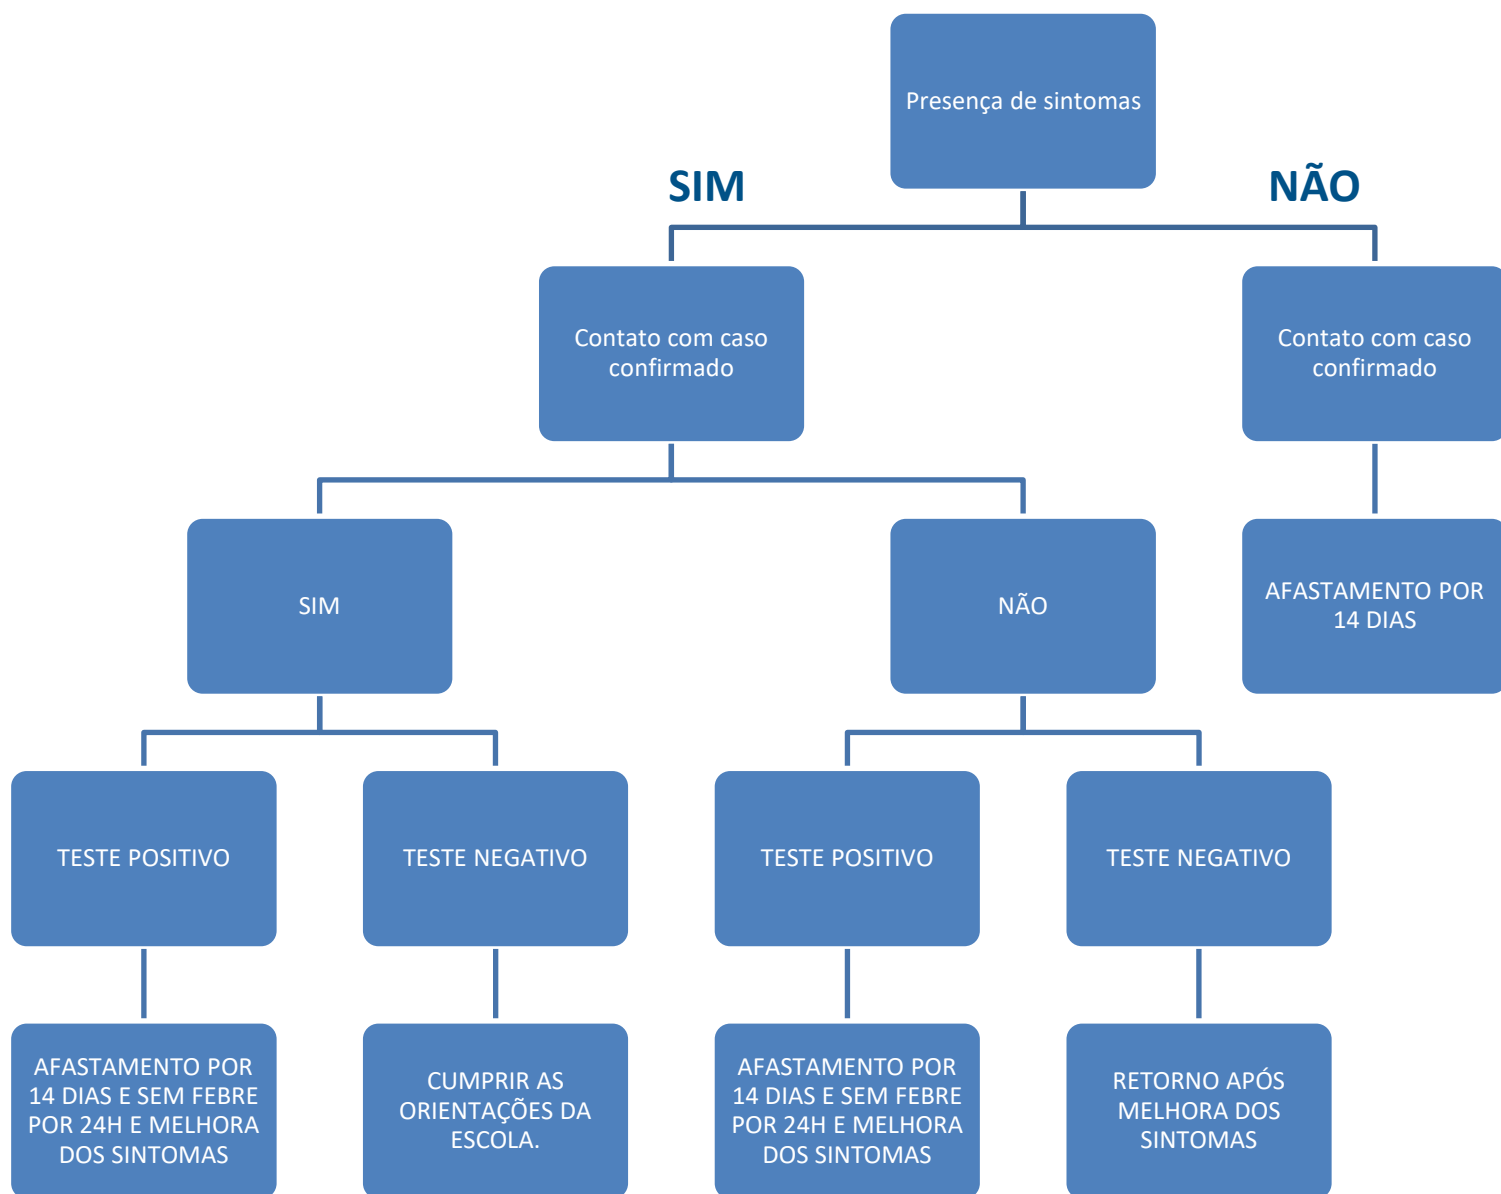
Presença de sintomas

SIM

NÃO

Contato com caso confirmado

Contato com caso confirmado

SIM

NÃO

AFASTAMENTO POR 14 DIAS

TESTE POSITIVO

TESTE NEGATIVO

TESTE POSITIVO

TESTE NEGATIVO

AFASTAMENTO POR 14 DIAS E SEM FEBRE POR 24H E MELHORA DOS SINTOMAS

CUMPRIR AS ORIENTAÇÕES DA ESCOLA.

AFASTAMENTO POR 14 DIAS E SEM FEBRE POR 24H E MELHORA DOS SINTOMAS

RETORNO APÓS MELHORA DOS SINTOMAS